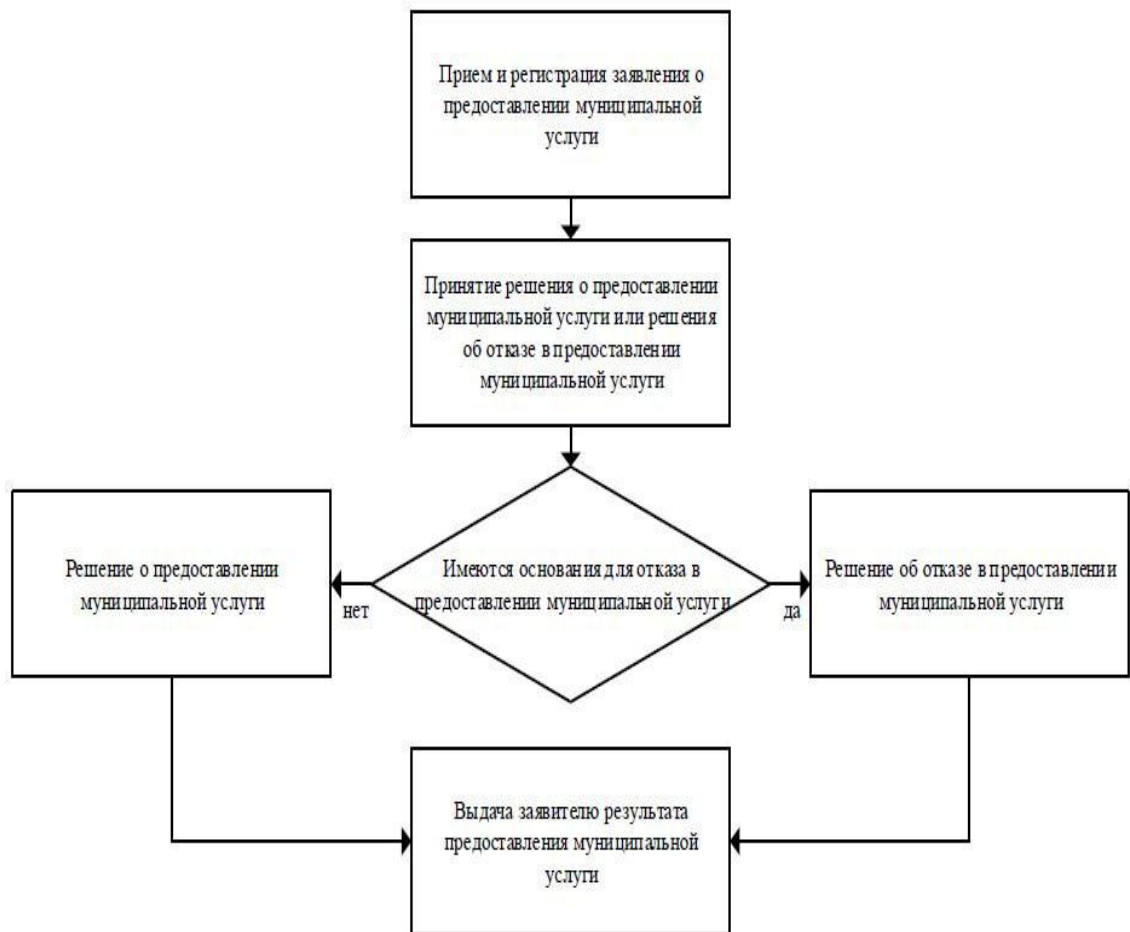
Прием и регистрация заявления о предоставлении муниципальной услуги

Принятие решения о предоставлении муниципальной услуги или решения об отказе в предоставлении муниципальной услуги

Решение о предоставлении муниципальной услуги

нет

Имеются основания для отказа в предоставлении муниципальной услуги

да

Решение об отказе в предоставлении муниципальной услуги

Выдача заявителю результата предоставления муниципальной услуги